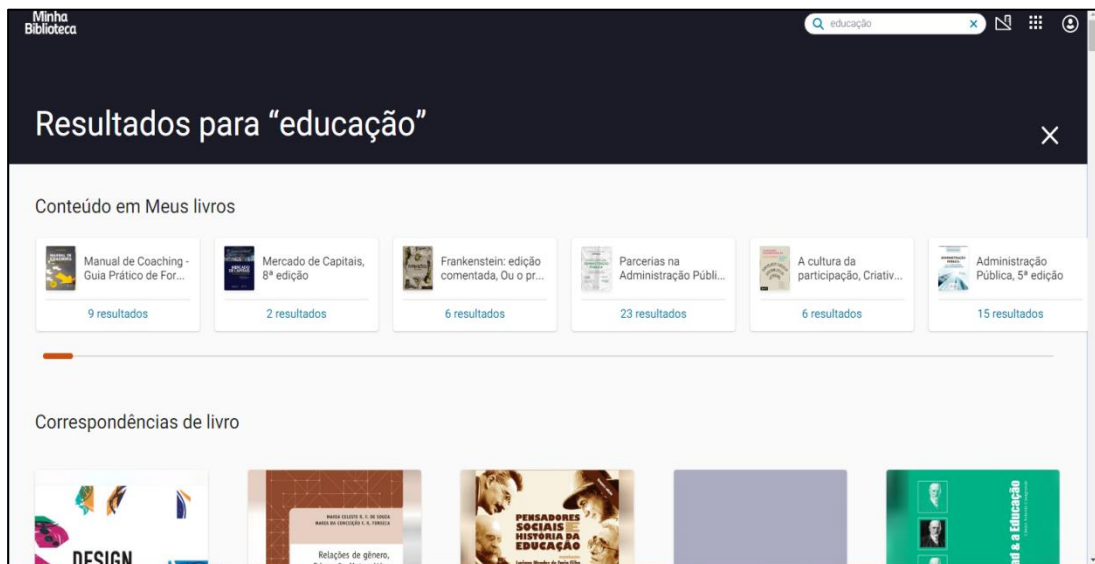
Minha Biblioteca

educação ×

Resultados para “educação”

×

Conteúdo em Meus livros

Manual de Coaching - Guia Prático de For...
9 resultados

Mercado de Capitais, 8ª edição
2 resultados

Frankenstein: edição comentada, Ou o pr...
6 resultados

Parcerias na Administração Públi...
23 resultados

A cultura da participação, Criativ...
6 resultados

Administração Pública, 5ª edição
15 resultados

Correspondências de livro

DESIGN

MARIA CELESTE R. F. DE SOUZA
MARIA DA CONCEIÇÃO F. R. FONSECA

Relações de gênero,

PENSADORES SOCIAIS E HISTÓRIA DA EDUCAÇÃO

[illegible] & a Educação